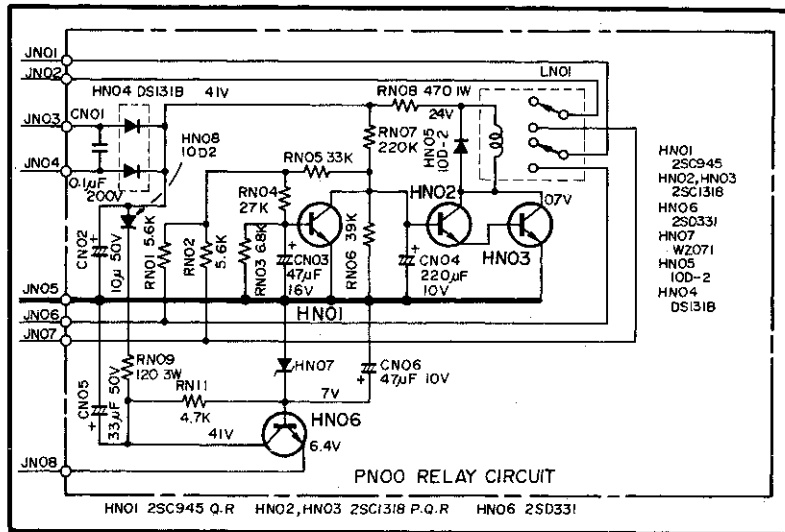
JN01
JN02
JN03
JN04
CN01
0.1μF 200V
HN04 DS131B
41V
HN08 10D2
RN08 470 1W
24V
LN01
RN07 220K
HN05 10D-2
RN05 33K
RN04 27K
HN02
07V
HN03
CN02 10μ 50V
RN01 5.6K
RN02 5.6K
RN03 6.8K
CN03 47μF 16V
RN06 39K
CN04 220μF 10V
JN05
JN06
JN07
HN01
RN09 120 3W
HN07
CN06 47μF 10V
CN05 33μF 50V
RN11 4.7K
7V
41V
HN06
6.4V
JN08
PN00 RELAY CIRCUIT
HN01 2SC945
HN02, HN03 2SC1318
HN06 2SD331
HN07 WZ071
HN05 10D-2
HN04 DS131B
HN01 2SC945 Q.R HN02, HN03 2SC1318 P.Q.R HN06 2SD331